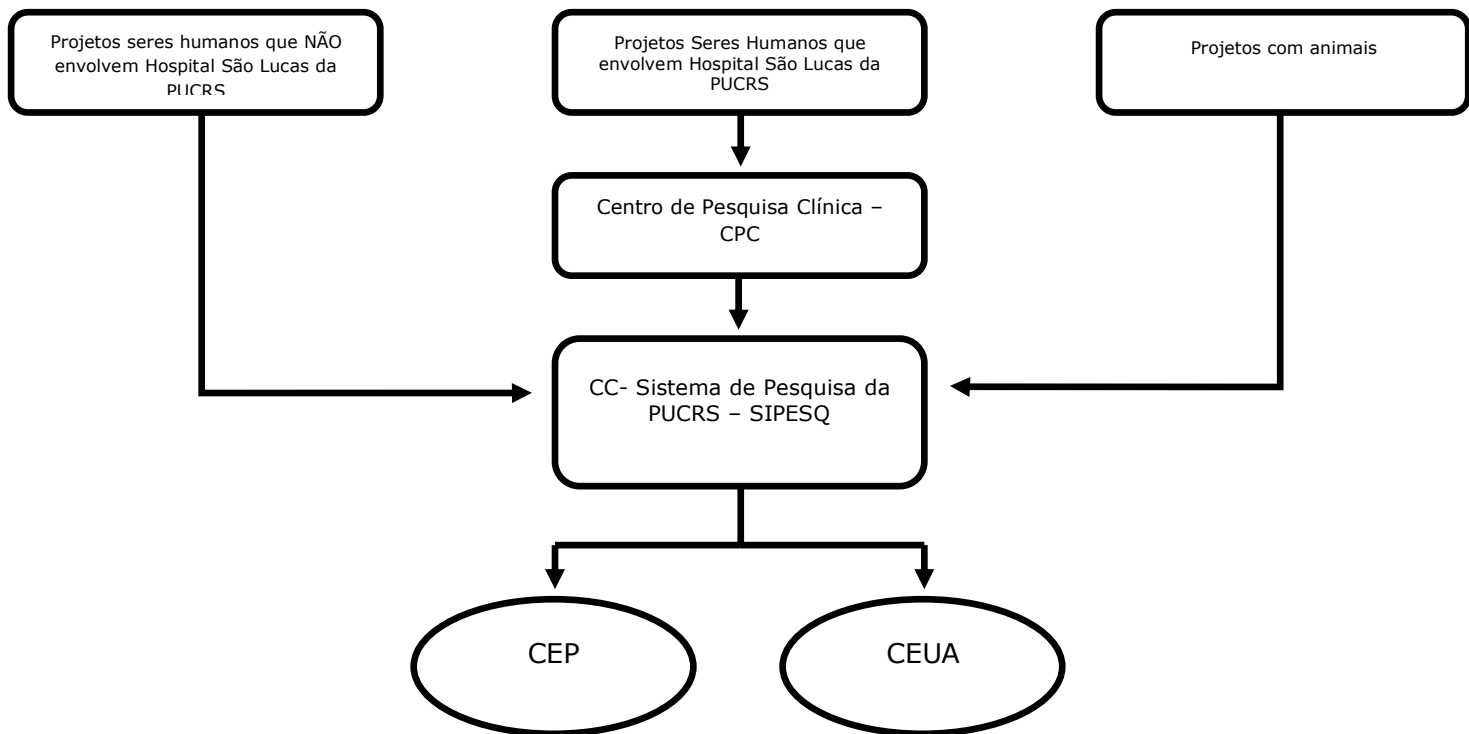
Projetos seres humanos que NÃO envolvem Hospital São Lucas da PUCRS

Projetos Seres Humanos que envolvem Hospital São Lucas da PUCRS

Projetos com animais

Centro de Pesquisa Clínica – CPC

CC- Sistema de Pesquisa da PUCRS – SIPESQ

CEP

CEUA